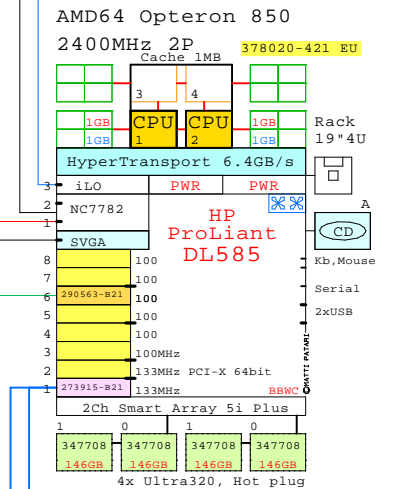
AMD64 Opteron 850

2400MHz 2P

378020-421 EU

Cache 1MB

3

4

1GB

CPU 1

CPU 2

1GB

Rack 19"4U

1GB

1GB

HyperTransport 6.4GB/s

3 iLO

PWR

PWR

2 NC7782

1

SVGA

HP ProLiant DL585

A

CD

8 100

7 100

6 290563-B21 100

5 100

4 100

3 100MHz

2 133MHz PCI-X 64bit

1 273915-B21 133MHz

Kb,Mouse

Serial

2xUSB

MATTI PATARI

BBWC

2Ch Smart Array 5i Plus

1 0 1 0

347708 146GB

347708 146GB

347708 146GB

347708 146GB

4x Ultra320, Hot plug